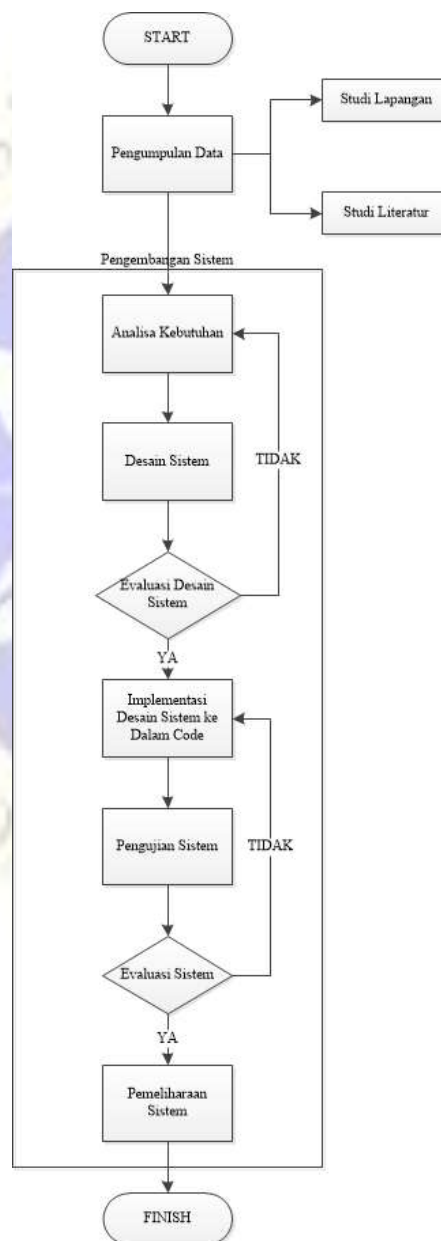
START

Pengumpulan Data

Studi Lapangan

Studi Literatur

Pengembangan Sistem

Analisa Kebutuhan

Desain Sistem

TIDAK

Evaluasi Desain Sistem

YA

Implementasi Desain Sistem ke Dalam Code

Pengujian Sistem

TIDAK

Evaluasi Sistem

YA

Pemeliharaan Sistem

FINISH